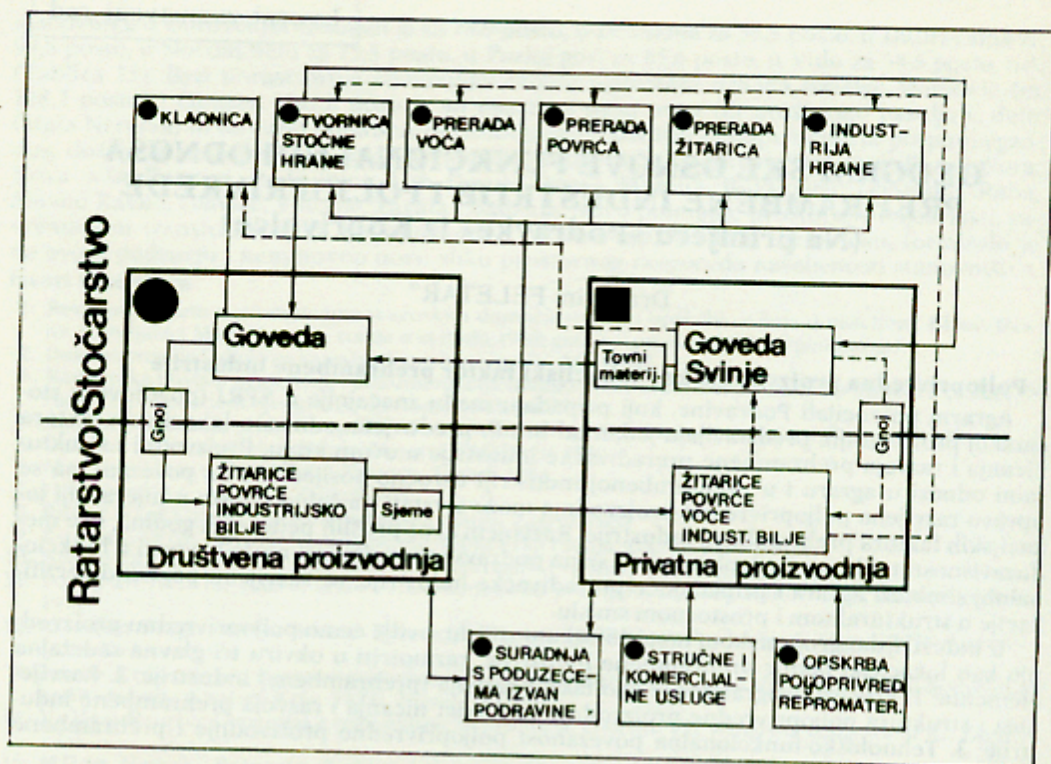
KLAONICA

TVORNICA STOČNE HRANE

PRERADA VOĆA

PRERADA POVRĆA

PRERADA ŽITARICA

INDUSTRIJA HRANE

Stočarstvo

Ratarstvo

Goveda

Gnoj

ŽITARICE POVRĆE INDUSTRIJSKO BILJE

Sjeme

Društvena proizvodnja

Tovni materij.

Goveda Svinje

Gnoj

ŽITARICE POVRĆE VOĆE INDUST. BILJE

Privatna proizvodnja

SURADNJA S PODUZEĆEMA IZVAN PODRAVINE

STRUČNE KOMERCIJALNE USLUGE

OPSKRBA POLJOPRIVRED. REPROMATER.